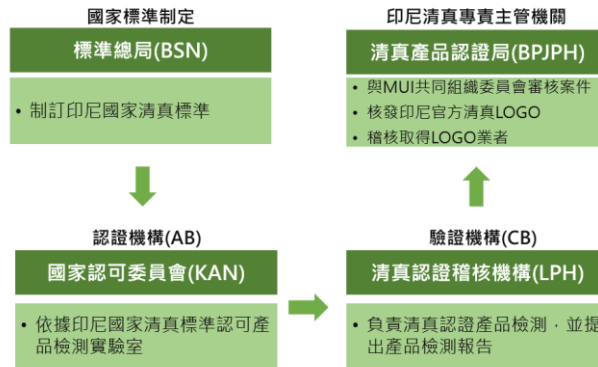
國家標準制定

標準總局(BSN)

• 制訂印尼國家清真標準

認證機構(AB)

國家認可委員會(KAN)

• 依據印尼國家清真標準認可產品檢測實驗室

印尼清真專責主管機關

清真產品認證局(BPJPH)

• 與MUI共同組織委員會審核案件
• 核發印尼官方清真LOGO
• 稽核取得LOGO業者

驗證機構(CB)

清真認證稽核機構(LPH)

• 負責清真認證產品檢測，並提出產品檢測報告